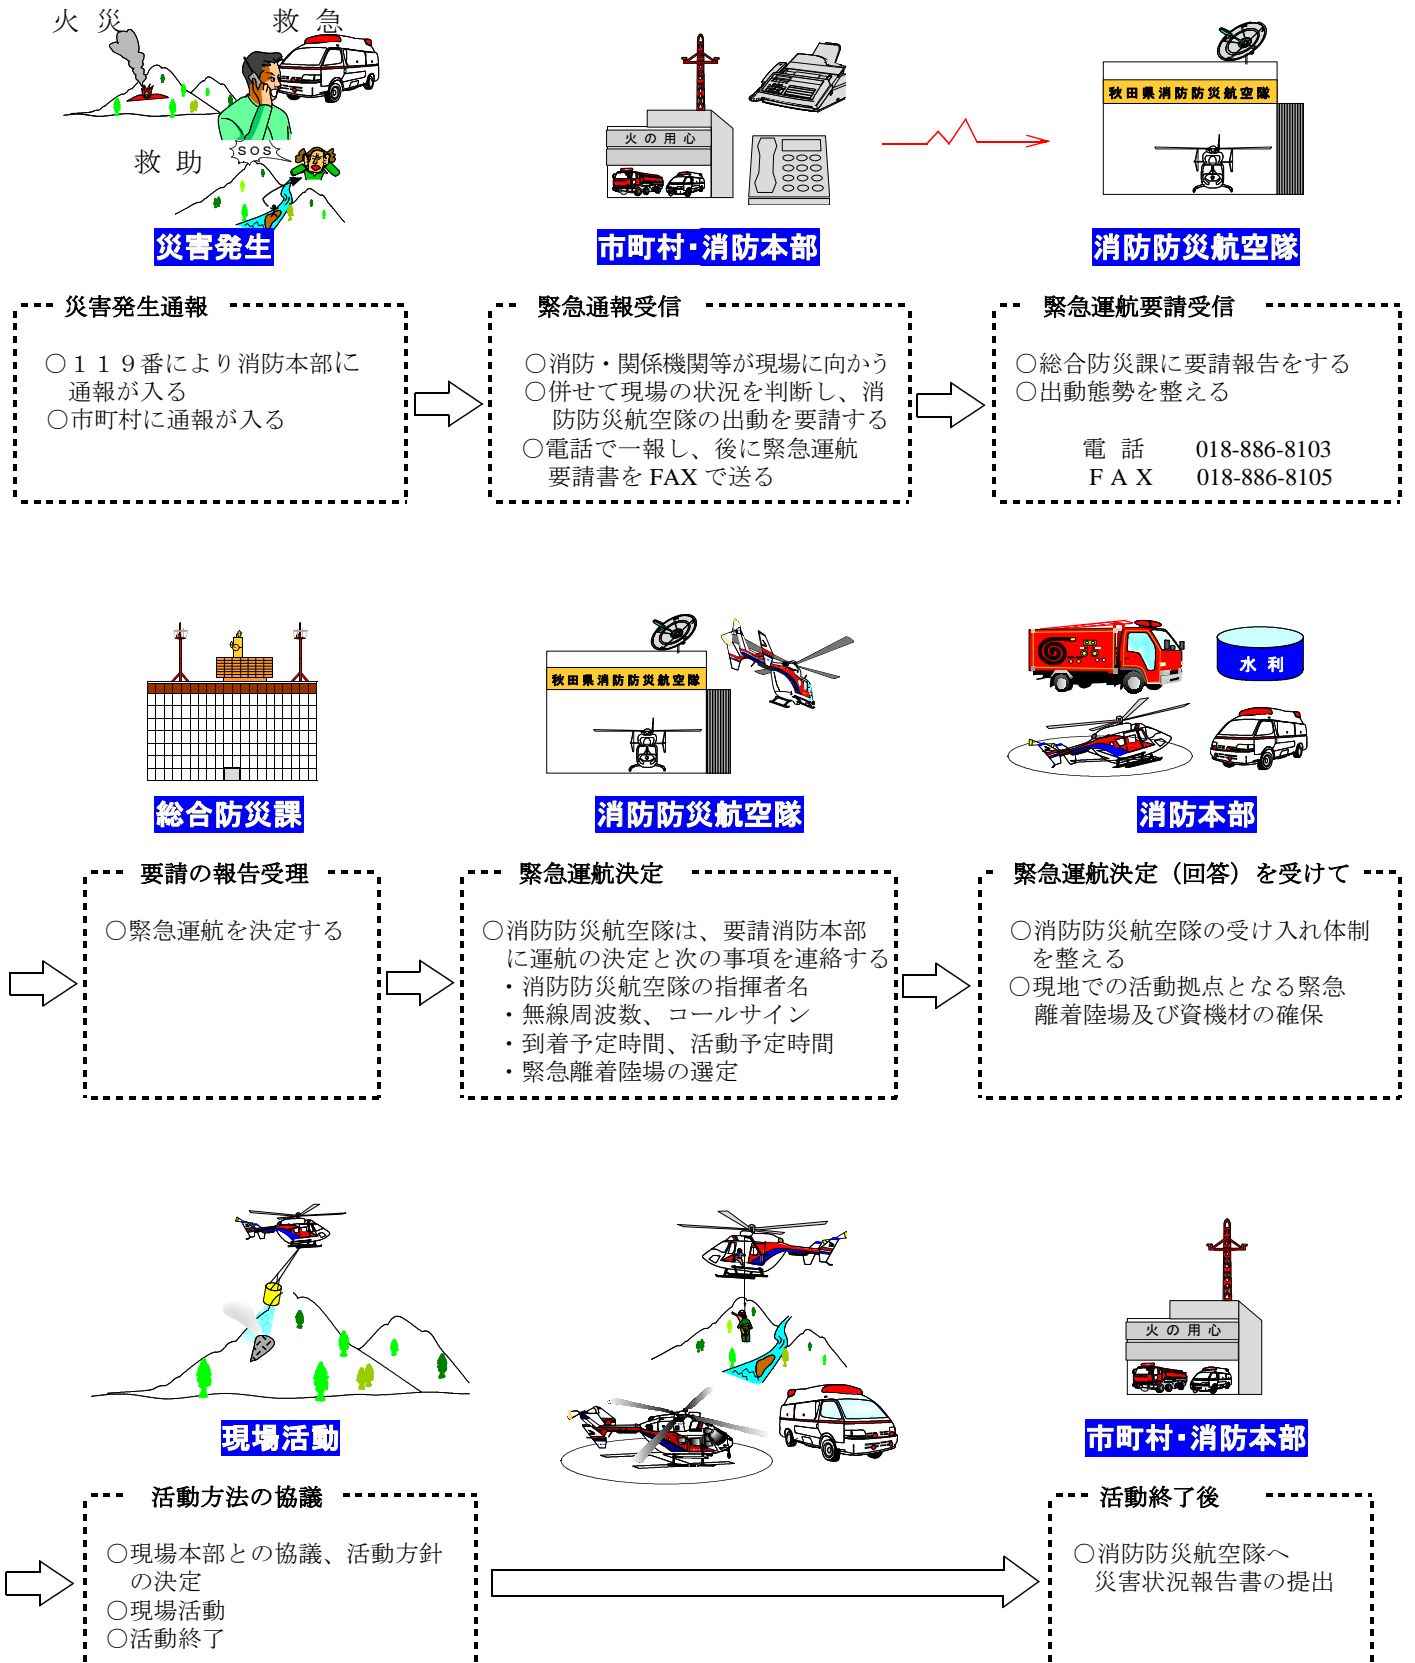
火 災

救 急

救 助

SOS

災害発生

火 の 用 心

市町村・消防本部

秋田県消防防災航空隊

消防防災航空隊

災害発生通報

○１１９番により消防本部に通報が入る
○市町村に通報が入る

緊急通報受信

○消防・関係機関等が現場に向かう
○併せて現場の状況を判断し、消防防災航空隊の出動を要請する
○電話で一報し、後に緊急運航要請書をFAXで送る

緊急運航要請受信

○総合防災課に要請報告をする
○出動態勢を整える

電 話 018-886-8103
ＦＡＸ 018-886-8105

総合防災課

秋田県消防防災航空隊

消防防災航空隊

水 利

消防本部

要請の報告受理

○緊急運航を決定する

緊急運航決定

○消防防災航空隊は、要請消防本部に運航の決定と次の事項を連絡する
・消防防災航空隊の指揮者名
・無線周波数、コールサイン
・到着予定時間、活動予定時間
・緊急離着陸場の選定

緊急運航決定（回答）を受けて

○消防防災航空隊の受け入れ体制を整える
○現地での活動拠点となる緊急離着陸場及び資機材の確保

現場活動

火 の 用 心

市町村・消防本部

活動方法の協議

○現場本部との協議、活動方針の決定
○現場活動
○活動終了

活動終了後

○消防防災航空隊へ災害状況報告書の提出